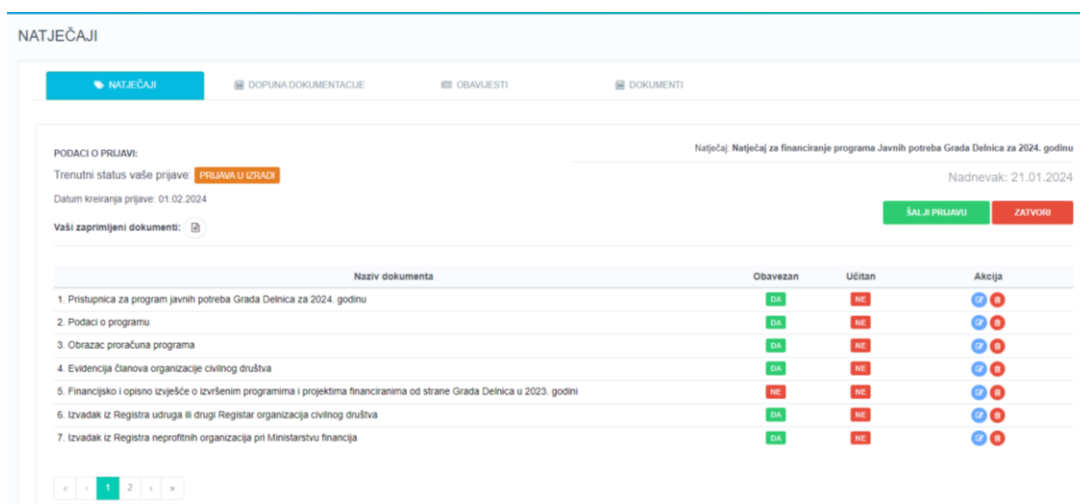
NATJEČAJI

NATJEČAJI | DOPUNA DOKUMENTACIJE | OBAVIJESTI | DOKUMENTI

PODACI O PRIJAVI:

Trenutni status vaše prijave: PRIJAVA U IZRADI

Datum kreiranja prijave: 01.02.2024

Vaši zaprimljeni dokumenti:

Natječaj: Natječaj za financiranje programa Javnih potreba Grada Delnica za 2024. godinu

Nadnevak: 21.01.2024

ŠALJI PRIJAVU

ZATVORI

| Naziv dokumenta | Obavezan | Učitan | Akcija |
|---|---|---|---|
| 1. Pristupnica za program javnih potreba Grada Delnica za 2024. godinu | DA | NE | |
| 2. Podaci o programu | DA | NE | |
| 3. Obrazac proračuna programa | DA | NE | |
| 4. Evidencija članova organizacije civilnog društva | DA | NE | |
| 5. Financijsko i opisno izvješće o izvršenim programima i projektima financiranima od strane Grada Delnica u 2023. godini | NE | NE | |
| 6. Izvadak iz Registra udruga ili drugi Registar organizacija civilnog društva | DA | NE | |
| 7. Izvadak iz Registra neprofitnih organizacija pri Ministarstvu financija | DA | NE | |

« ‹ 1 2 › »